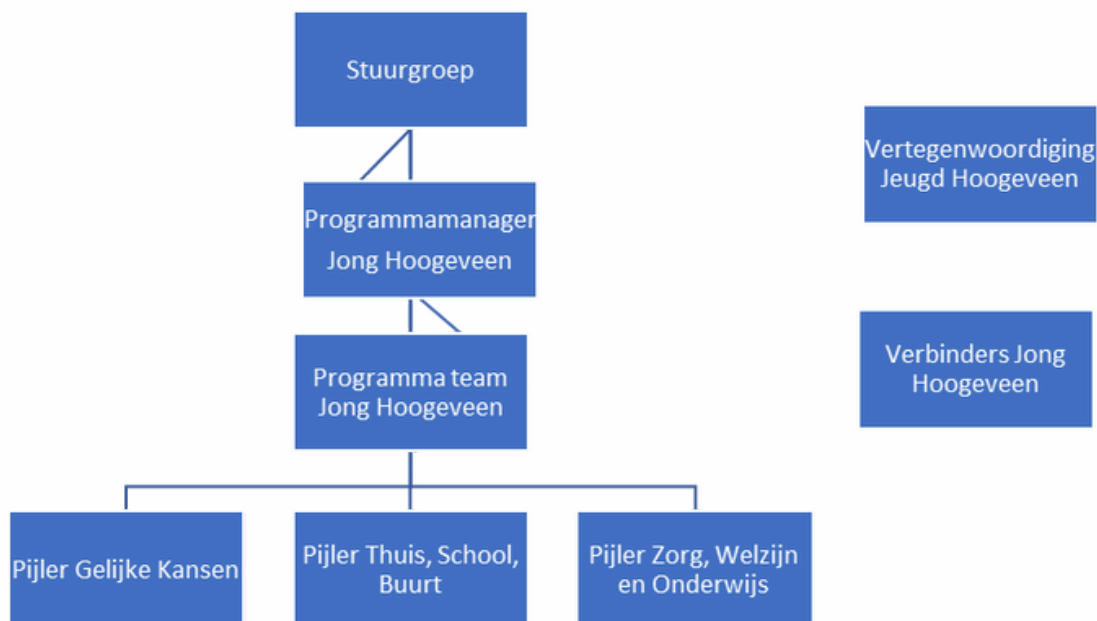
Stuurgroep

Vertegenwoordiging Jeugd Hoogeveen

Programmamanager Jong Hoogeveen

Verbinders Jong Hoogeveen

Programma team Jong Hoogeveen

Pijler Gelijke Kansen

Pijler Thuis, School, Buurt

Pijler Zorg, Welzijn en Onderwijs